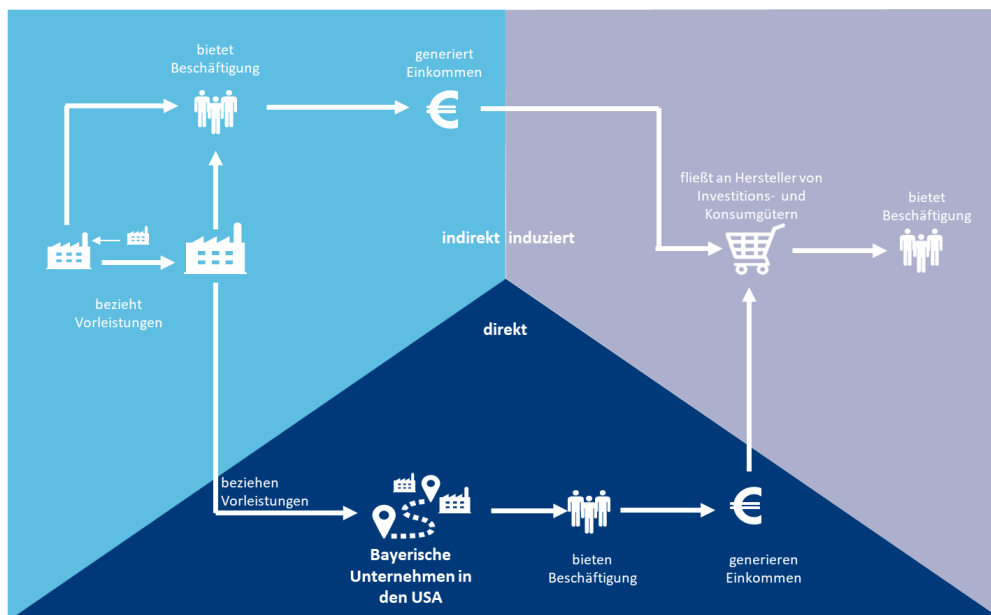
bietet Beschäftigung

generiert Einkommen

fließt an Hersteller von Investitions- und Konsumgütern

bietet Beschäftigung

indirekt

induziert

bezieht Vorleistungen

direkt

beziehen Vorleistungen

Bayerische Unternehmen in den USA

bieten Beschäftigung

generieren Einkommen